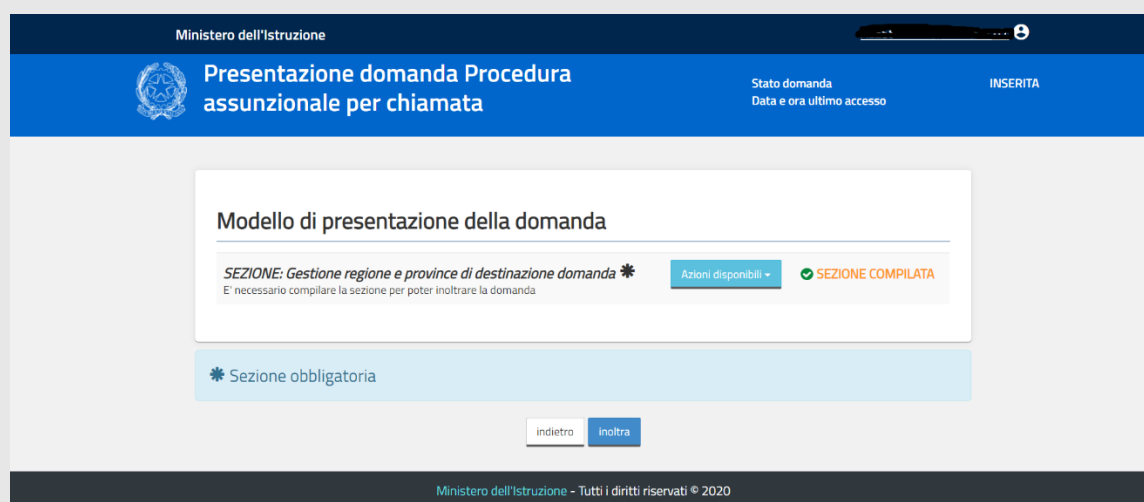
Ministero dell'Istruzione

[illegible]

Presentazione domanda Procedura assunzionale per chiamata

Stato domanda
Data e ora ultimo accesso

INSERITA

Modello di presentazione della domanda

SEZIONE: Gestione regione e province di destinazione domanda ✱
E' necessario compilare la sezione per poter inoltrare la domanda

Azioni disponibili ▾

SEZIONE COMPILATA

✱ Sezione obbligatoria

indietro
inoltra

Ministero dell'Istruzione - Tutti i diritti riservati © 2020